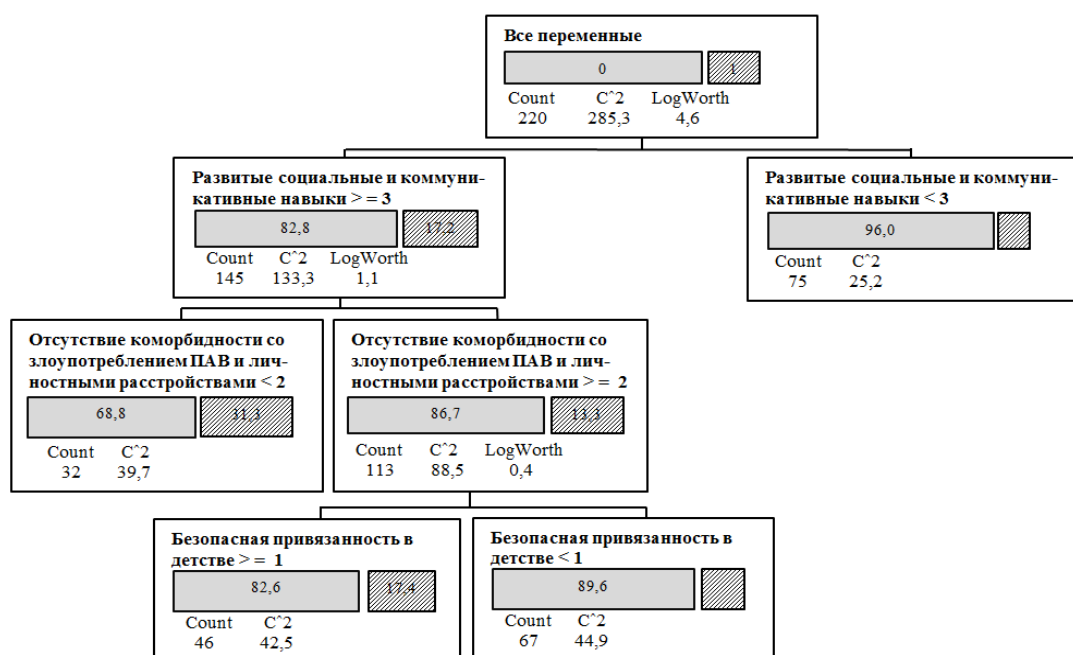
Все переменные

0 | 1

Count 220
C^2 285,3
LogWorth 4,6

Развитые социальные и коммуникативные навыки > = 3

82,8 | 17,2

Count 145
C^2 133,3
LogWorth 1,1

Развитые социальные и коммуникативные навыки < 3

96,0

Count 75
C^2 25,2

Отсутствие коморбидности со злоупотреблением ПАВ и личностными расстройствами < 2

68,8 | 31,3

Count 32
C^2 39,7

Отсутствие коморбидности со злоупотреблением ПАВ и личностными расстройствами > = 2

86,7 | 13,3

Count 113
C^2 88,5
LogWorth 0,4

Безопасная привязанность в детстве > = 1

82,6 | 17,4

Count 46
C^2 42,5

Безопасная привязанность в детстве < 1

89,6

Count 67
C^2 44,9